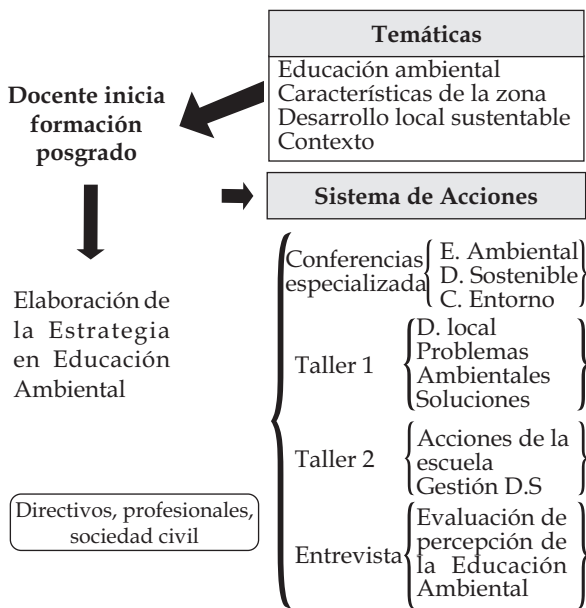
Temáticas

Educación ambiental
Características de la zona
Desarrollo local sustentable
Contexto

Docente inicia formación posgrado

Sistema de Acciones

Elaboración de la Estrategia en Educación Ambiental

Directivos, profesionales, sociedad civil

Conferencias especializada
E. Ambiental
D. Sostenible
C. Entorno

Taller 1
D. local
Problemas Ambientales
Soluciones

Taller 2
Acciones de la escuela
Gestión D.S

Entrevista
Evaluación de percepción de la Educación Ambiental